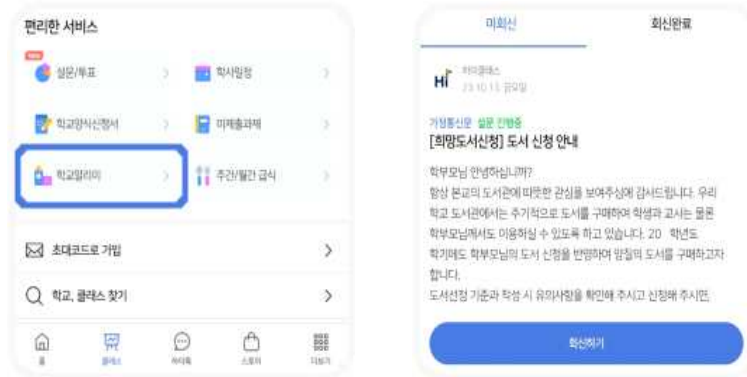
편리한 서비스

NEW
설문/투표

학사일정

학교양식신청서

미제출과제

학교앨리미

주간/월간 급식

초대코드로 가입

학교, 클래스 찾기

홈

클래스

하이톡

스토어

더보기

미회신

회신완료

Hi 하이클래스
23.10.13 읽음

가정통신문 설문 진행중
[희망도서신청] 도서 신청 안내

학부모님 안녕하십니까?
항상 본교의 도서관에 따뜻한 관심을 보여주셔서 감사드립니다. 우리 학교 도서관에서는 주기적으로 도서를 구매하여 학생과 교사는 물론 학부모님께서도 이용하실 수 있도록 하고 있습니다. 20 학년도 1학기에도 학부모님의 도서 신청을 반영하여 양질의 도서를 구매하고자 합니다.
도서신청 기준과 작성 시 유의사항을 확인해 주시고 신청해 주시면,

회신하기